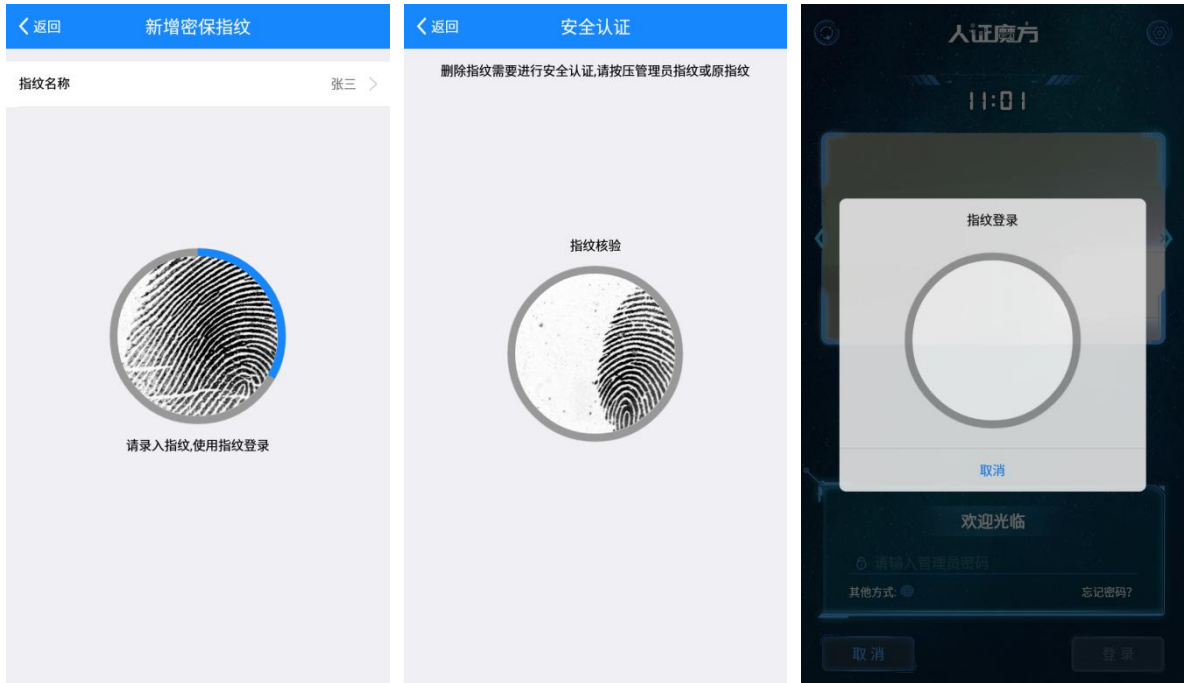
返回

新增密保指纹

指纹名称

张三

请录入指纹,使用指纹登录

返回

安全认证

删除指纹需要进行安全认证,请按压管理员指纹或原指纹

指纹核验

人证魔方

11:01

指纹登录

取消

欢迎光临

请输入管理员密码

其他方式:

忘记密码?

取消

登录